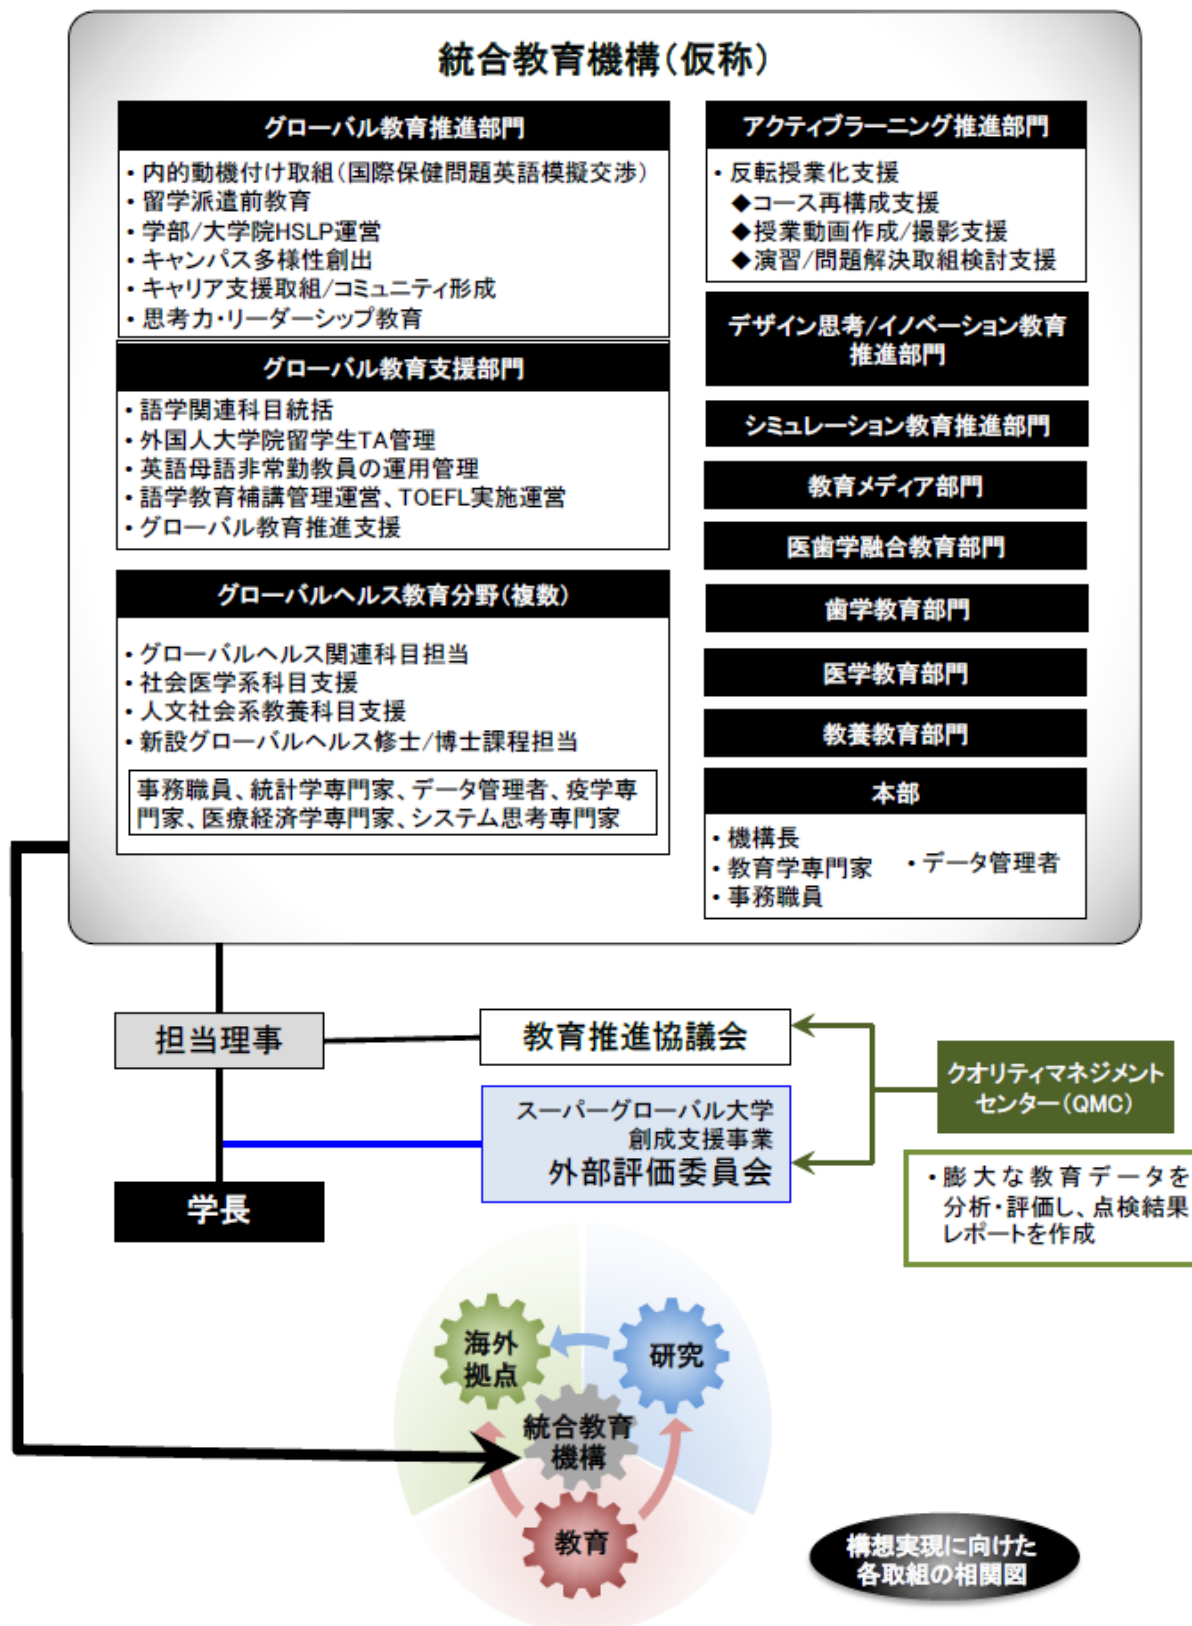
統合教育機構(仮称)

グローバル教育推進部門
・内的動機付け取組(国際保健問題英語模擬交渉)
・留学派遣前教育
・学部/大学院HSLP運営
・キャンパス多様性創出
・キャリア支援取組/コミュニティ形成
・思考力・リーダーシップ教育

グローバル教育支援部門
・語学関連科目統括
・外国人大学院留学生TA管理
・英語母語非常勤教員の運用管理
・語学教育補講管理運営、TOEFL実施運営
・グローバル教育推進支援

グローバルヘルス教育分野(複数)
・グローバルヘルス関連科目担当
・社会医学系科目支援
・人文社会系教養科目支援
・新設グローバルヘルス修士/博士課程担当

事務職員、統計学専門家、データ管理者、疫学専門家、医療経済学専門家、システム思考専門家

アクティブラーニング推進部門
・反転授業化支援
◆コース再構成支援
◆授業動画作成/撮影支援
◆演習/問題解決取組検討支援

デザイン思考/イノベーション教育推進部門

シミュレーション教育推進部門

教育メディア部門

医歯学融合教育部門

歯学教育部門

医学教育部門

教養教育部門

本部
・機構長
・教育学専門家
・事務職員
・データ管理者

担当理事

教育推進協議会

スーパーグローバル大学創成支援事業
外部評価委員会

学長

クオリティマネジメントセンター(QMC)

・膨大な教育データを分析・評価し、点検結果レポートを作成

海外拠点

研究

統合教育機構

教育

構想実現に向けた各取組の相関図